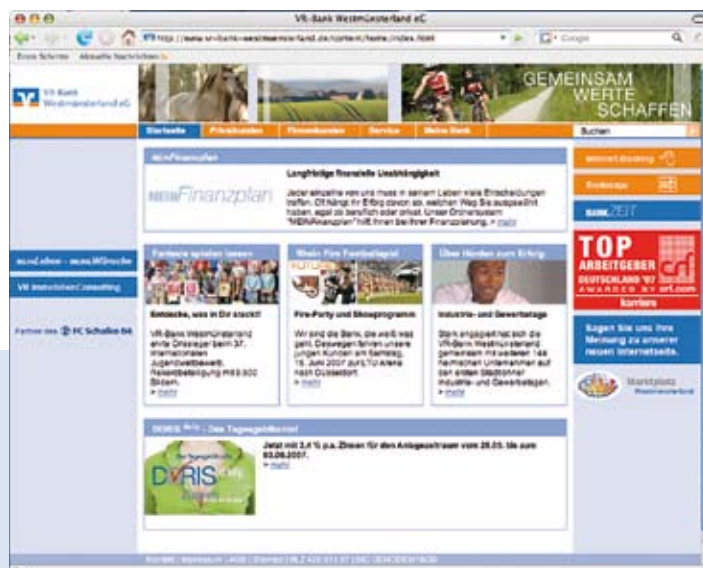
VR-Bank Westmünsterland eG

http://www.vr-bank-westmuensterland.de/content/home/index.html

Google

Erste Schritte   Aktuelle Nachrichten

VR-Bank Westmünsterland eG

GEMEINSAM WERTE SCHAFFEN

Startseite   Privatkunden   Firmenkunden   Service   Meine Bank

Suchen

MEINFinanzplan

MEINFinanzplan

Langfristige finanzielle Unabhängigkeit

Jeder einzelne von uns muss in seinem Leben viele Entscheidungen treffen. Oft hängt ihr Erfolg davon ab, welchen Weg Sie ausgewählt haben, egal ob beruflich oder privat. Unser Online-System "MEINFinanzplan" hilft Ihnen bei Ihrer Finanzplanung. » mehr

Internet-Banking

Brokerage

BANKZEIT

TOP ARBEITGEBER DEUTSCHLAND '07 AWARDED BY crf.com karriere

Sagen Sie uns Ihre Meinung zu unserer neuen Internetseite.

Marktplatz Westmünsterland

meinLeben - meineWünsche

VR ImmobilienConsulting

Partner des FC Schalke 04

Fairplay spielen lassen

Entdecke, was in Dir steckt!

VR-Bank Westmünsterland erste Dreisieger beim 37. Internationalen Jugendwettbewerb. Reisebeteiligung mit 9.500 Bildern.
» mehr

Mein Fire Footballspiel

Fire-Party und Showprogramm

Wir sind die Bank, die weiß was geht. Deswegen fahren unsere jungen Kunden am Samstag, 16. Juni 2007 zur LTU Arena nach Düsseldorf.
» mehr

Über Händen zum Erfolg

Industrie- und Gewerbetage

Stark engagiert hat sich die VR-Bank Westmünsterland gemeinsam mit weiteren 144 heimischen Unternehmen auf den ersten Stadtlohner Industrie- und Gewerbetagen.
» mehr

DORIS Plus - Das Tagesgeldkonto

DORIS

Jetzt mit 3,4 % p.a. Zinsen für den Anlagezeitraum vom 28.05. bis zum 03.09.2007.
» mehr

Kontakt | Impressum | AGB | Sitemap | BLZ 428 613 87 | BIC GENODEM1BOB